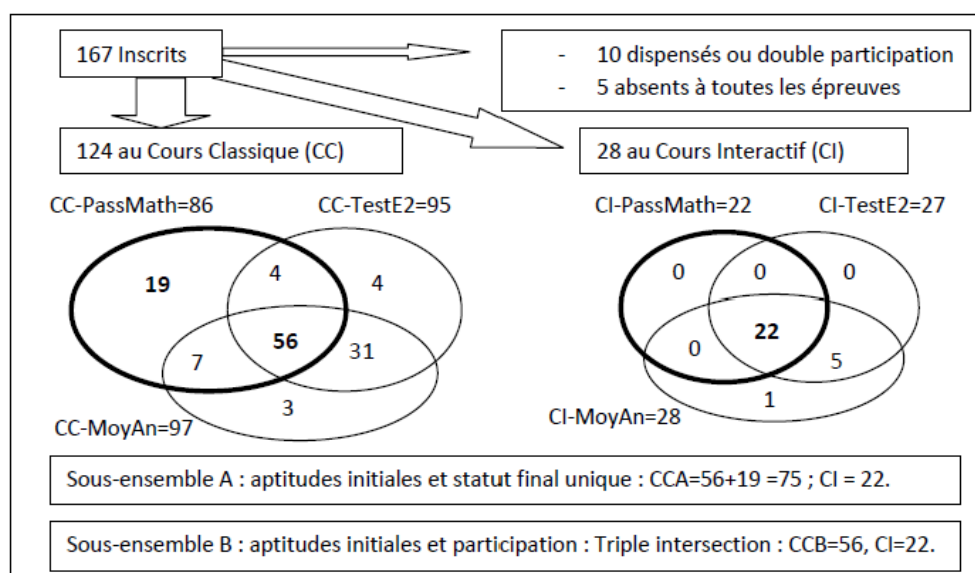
167 Inscrits

- 10 dispensés ou double participation
- 5 absents à toutes les épreuves

124 au Cours Classique (CC)

28 au Cours Interactif (CI)

CC-PassMath=86

CC-TestE2=95

19

4

4

56

7

31

3

CC-MoyAn=97

CI-PassMath=22

CI-TestE2=27

0

0

0

22

0

5

1

CI-MoyAn=28

Sous-ensemble A : aptitudes initiales et statut final unique : CCA=56+19 =75 ; CI = 22.

Sous-ensemble B : aptitudes initiales et participation : Triple intersection : CCB=56, CI=22.